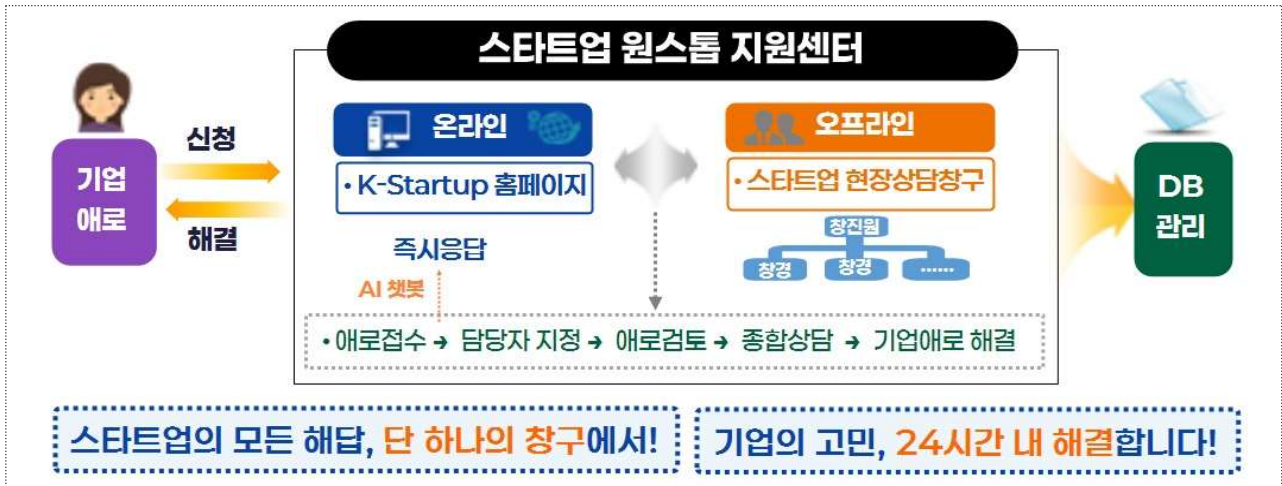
스타트업 원스톱 지원센터

기업 애로

신청

해결

온라인

• K-Startup 홈페이지

즉시응답

AI 챗봇

오프라인

• 스타트업 현장상담창구

창진원

창경

창경

......

DB 관리

• 애로접수 → 담당자 지정 → 애로검토 → 종합상담 → 기업애로 해결

스타트업의 모든 해답, 단 하나의 창구에서!

기업의 고민, 24시간 내 해결합니다!